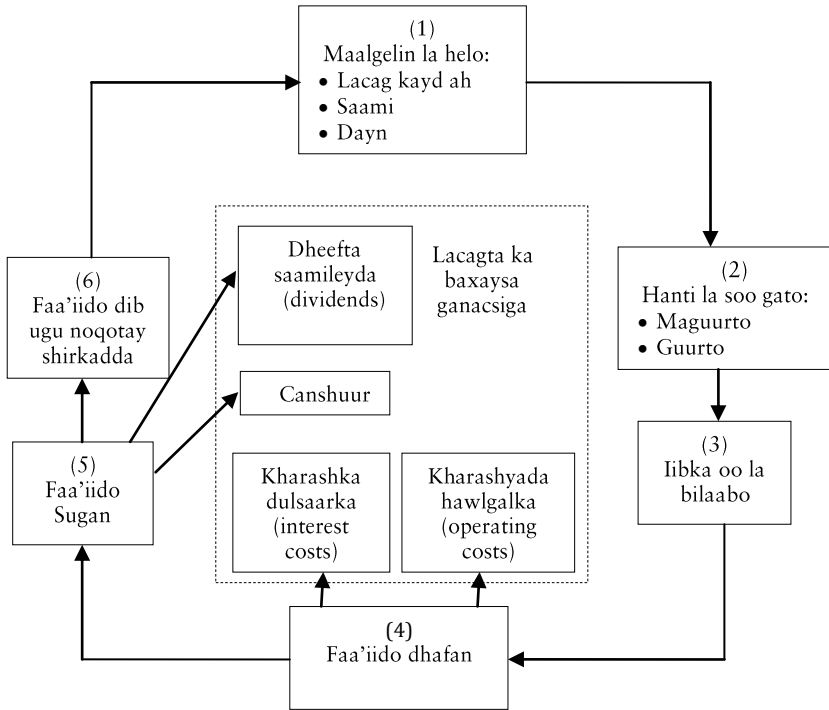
(1)
Maalgelin la helo:
• Lacag kayd ah
• Saami
• Dayn

(2)
Hanti la soo gato:
• Maguurto
• Guurto

(3)
Iibka oo la bilaabo

(4)
Faa'iido dhafan

(5)
Faa'iido Sugan

(6)
Faa'iido dib ugu noqotay shirkadda

Lacagta ka baxaysa ganacsiga

Dheefta saamileyda (dividends)

Canshuur

Kharashka dulsaarka (interest costs)

Kharashyada hawlgalka (operating costs)